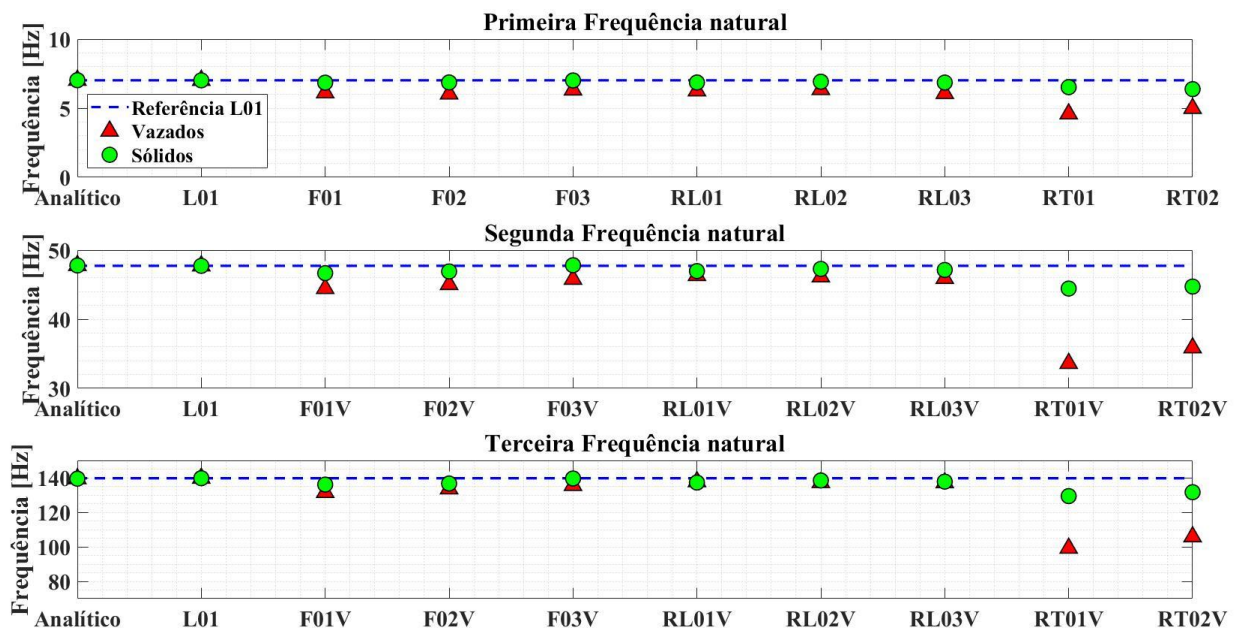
Primeira Frequência natural

Frequência [Hz]

10
5
0

Referência L01
Vazados
Sólidos

Analítico L01 F01 F02 F03 RL01 RL02 RL03 RT01 RT02

Segunda Frequência natural

Frequência [Hz]

50
40
30

Analítico L01 F01V F02V F03V RL01V RL02V RL03V RT01V RT02V

Terceira Frequência natural

Frequência [Hz]

140
120
100
80

Analítico L01 F01V F02V F03V RL01V RL02V RL03V RT01V RT02V